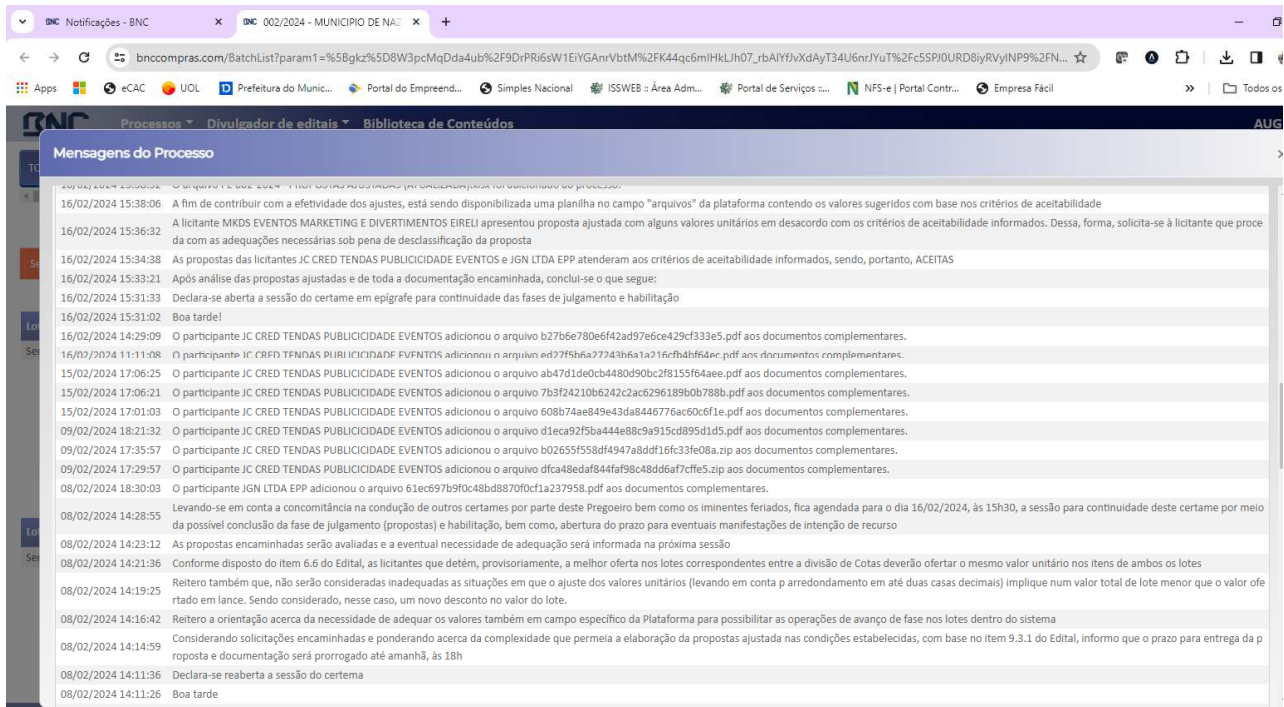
BNC Notificações - BNC ×
BNC 002/2024 - MUNICIPIO DE NAZ ×
+

bnccompras.com/BatchList?param1=%5Bgkz%5D8W3pcMqDda4ub%2F9DrPRi6sW1EiYGAnrVbtM%2FK44qc6mIHkLJh07_rbAIYfJvXdAyT34U6nrJYuT%2Fc5SPJ0URD8iyRVyINP9%2FN...

Apps eCAC UOL Prefeitura do Munic... Portal do Empreend... Simples Nacional ISSWEB :: Área Adm... Portal de Serviços :... NFS-e | Portal Contr... Empresa Fácil » Todos os

BNC Processos Divulgador de editais Biblioteca de Conteúdos AUG

Mensagens do Processo

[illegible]

| | |
|---|---|
| 16/02/2024 15:38:06 | A fim de contribuir com a efetividade dos ajustes, está sendo disponibilizada uma planilha no campo "arquivos" da plataforma contendo os valores sugeridos com base nos critérios de aceitabilidade |
| 16/02/2024 15:36:32 | A licitante MKDS EVENTOS MARKETING E DIVERTIMENTOS EIRELI apresentou proposta ajustada com alguns valores unitários em desacordo com os critérios de aceitabilidade informados. Dessa, forma, solicita-se à licitante que proceda com as adequações necessárias sob pena de desclassificação da proposta |
| 16/02/2024 15:34:38 | As propostas das licitantes JC CRED TENDAS PUBLICIDADE EVENTOS e JGN LTDA EPP atenderam aos critérios de aceitabilidade informados, sendo, portanto, ACEITAS |
| 16/02/2024 15:33:21 | Após análise das propostas ajustadas e de toda a documentação encaminhada, conclui-se o que segue: |
| 16/02/2024 15:31:33 | Declara-se aberta a sessão do certame em epígrafe para continuidade das fases de julgamento e habilitação |
| 16/02/2024 15:31:02 | Boa tarde! |
| 16/02/2024 14:29:09 | O participante JC CRED TENDAS PUBLICIDADE EVENTOS adicionou o arquivo b27b6e780e6f42ad97e6ce429cf333e5.pdf aos documentos complementares. |
| 16/02/2024 11:11:08 | O participante JC CRED TENDAS PUBLICIDADE EVENTOS adicionou o arquivo ed27f5b6a27243b6a1a216cfb4bf64ec.pdf aos documentos complementares. |
| 15/02/2024 17:06:25 | O participante JC CRED TENDAS PUBLICIDADE EVENTOS adicionou o arquivo ab47d1de0cb4480d90bc2f8155f64aee.pdf aos documentos complementares. |
| 15/02/2024 17:06:21 | O participante JC CRED TENDAS PUBLICIDADE EVENTOS adicionou o arquivo 7b3f24210b6242c2ac6296189b0b788b.pdf aos documentos complementares. |
| 15/02/2024 17:01:03 | O participante JC CRED TENDAS PUBLICIDADE EVENTOS adicionou o arquivo 608b74ae849e43da8446776ac60c6f1e.pdf aos documentos complementares. |
| 09/02/2024 18:21:32 | O participante JC CRED TENDAS PUBLICIDADE EVENTOS adicionou o arquivo d1eca92f5ba444e88c9a915cd895d1d5.pdf aos documentos complementares. |
| 09/02/2024 17:35:57 | O participante JC CRED TENDAS PUBLICIDADE EVENTOS adicionou o arquivo b02655f558df4947a8ddf16fc33fe08a.zip aos documentos complementares. |
| 09/02/2024 17:29:57 | O participante JC CRED TENDAS PUBLICIDADE EVENTOS adicionou o arquivo dfca48edaf844faf98c48dd6af7cffe5.zip aos documentos complementares. |
| 08/02/2024 18:30:03 | O participante JGN LTDA EPP adicionou o arquivo 61ec697b9f0c48bd8870f0cf1a237958.pdf aos documentos complementares. |
| 08/02/2024 14:28:55 | Levando-se em conta a concomitância na condução de outros certames por parte deste Pregoeiro bem como os iminentes feriados, fica agendada para o dia 16/02/2024, às 15h30, a sessão para continuidade deste certame por meio da possível conclusão da fase de julgamento (propostas) e habilitação, bem como, abertura do prazo para eventuais manifestações de intenção de recurso |
| 08/02/2024 14:23:12 | As propostas encaminhadas serão avaliadas e a eventual necessidade de adequação será informada na próxima sessão |
| 08/02/2024 14:21:36 | Conforme disposto do item 6.6 do Edital, as licitantes que detém, provisoriamente, a melhor oferta nos lotes correspondentes entre a divisão de Cotas deverão ofertar o mesmo valor unitário nos itens de ambos os lotes |
| 08/02/2024 14:19:25 | Reitero também que, não serão consideradas inadequadas as situações em que o ajuste dos valores unitários (levando em conta p arredondamento em até duas casas decimais) implique num valor total de lote menor que o valor ofertado em lance. Sendo considerado, nesse caso, um novo desconto no valor do lote. |
| 08/02/2024 14:16:42 | Reitero a orientação acerca da necessidade de adequar os valores também em campo específico da Plataforma para possibilitar as operações de avanço de fase nos lotes dentro do sistema |
| 08/02/2024 14:14:59 | Considerando solicitações encaminhadas e ponderando acerca da complexidade que permeia a elaboração da propostas ajustada nas condições estabelecidas, com base no item 9.3.1 do Edital, informo que o prazo para entrega da proposta e documentação será prorrogado até amanhã, às 18h |
| 08/02/2024 14:11:36 | Declara-se reaberta a sessão do certema |
| 08/02/2024 14:11:26 | Boa tarde |